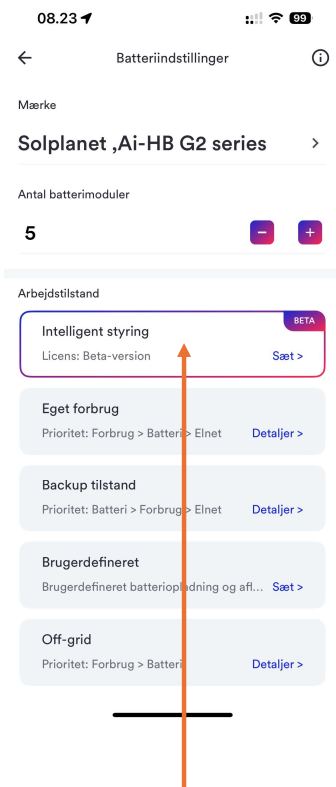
08.23

99

Batteriindstillinger

Mærke

Solplanet ,Ai-HB G2 series

Antal batterimoduler

5

−

+

Arbejdstilstand

BETA

Intelligent styring

Licens: Beta-version

Sæt >

Eget forbrug

Prioritet: Forbrug > Batteri > Elnet

Detaljer >

Backup tilstand

Prioritet: Batteri > Forbrug > Elnet

Detaljer >

Brugerdefineret

Brugerdefineret batteriopladning og afl...

Sæt >

Off-grid

Prioritet: Forbrug > Batteri

Detaljer >